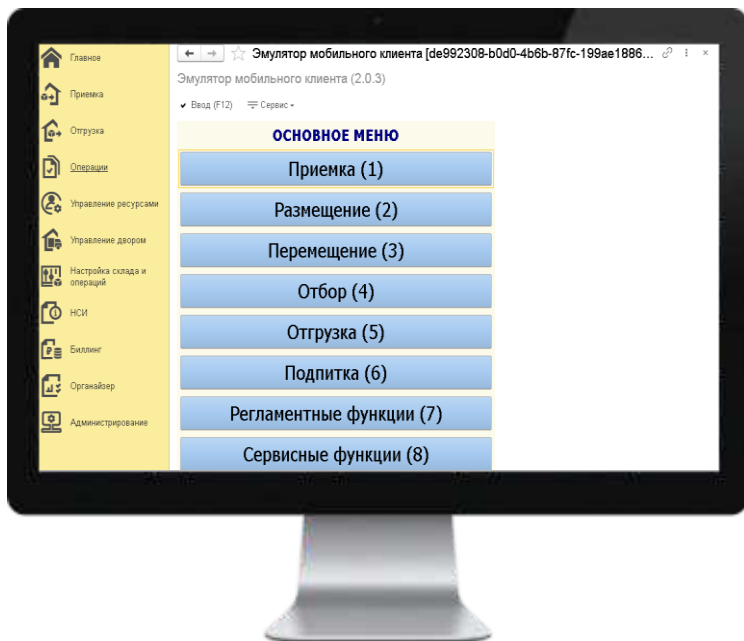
Главное

Приемка

Отгрузка

Операции

Управление ресурсами

Управление двором

Настройка склада и операций

НСИ

Биллинг

Органайзер

Администрирование

Эмулятор мобильного клиента [de992308-b0d0-4b6b-87fc-199ae1886...

Эмулятор мобильного клиента (2.0.3)

Ввод (F12) Сервис

ОСНОВНОЕ МЕНЮ

Приемка (1)

Размещение (2)

Перемещение (3)

Отбор (4)

Отгрузка (5)

Подпитка (6)

Регламентные функции (7)

Сервисные функции (8)